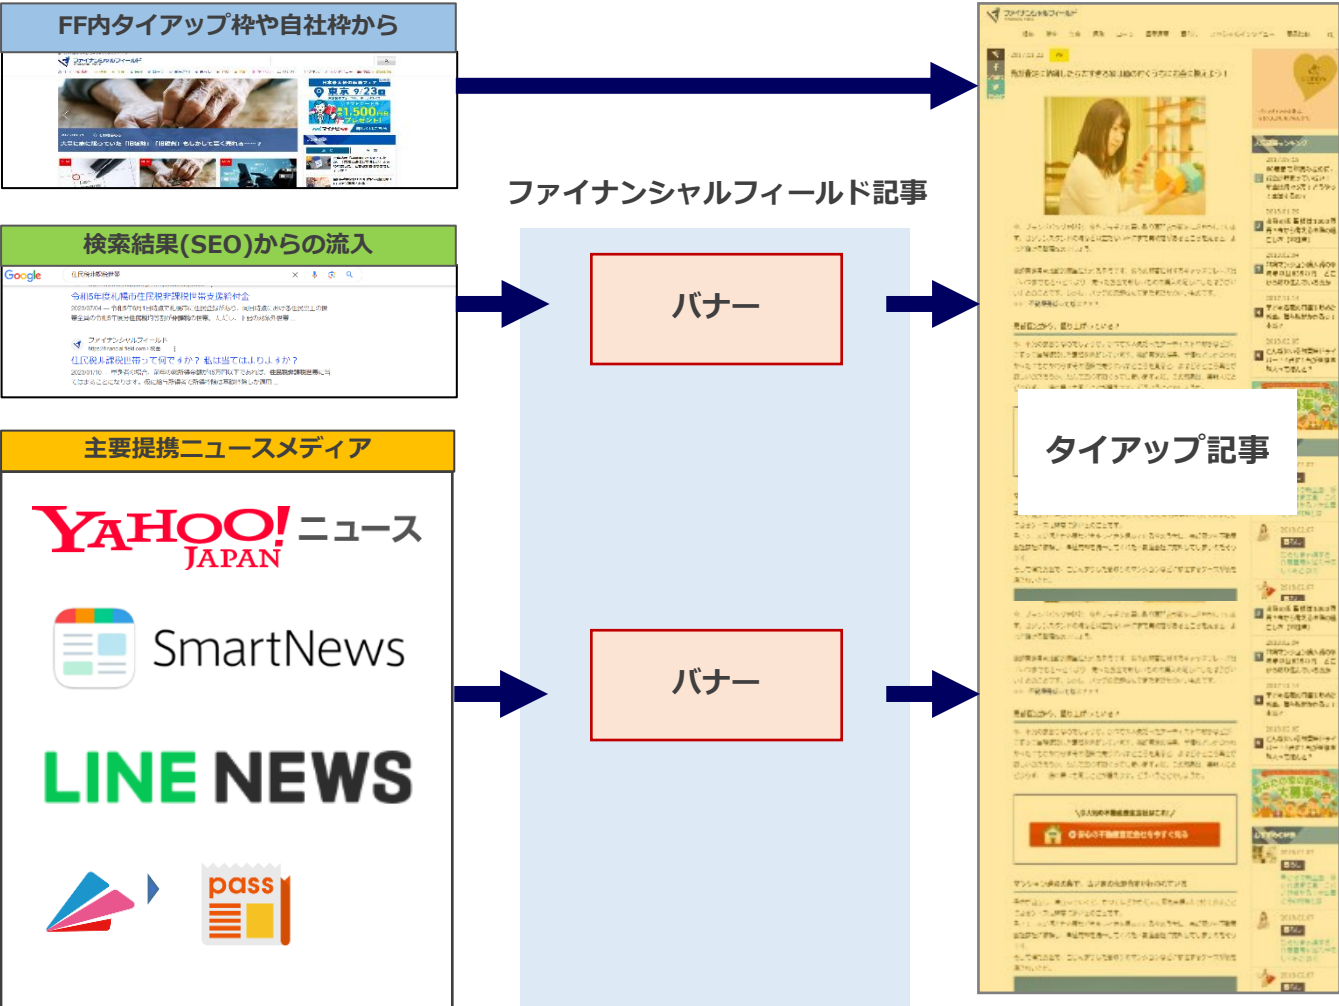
FF内タイアップ枠や自社枠から

検索結果(SEO)からの流入

Google

令和5年度札幌市住民税非課税世帯支援給付金

ファイナンシャルフィールド

住民税非課税世帯って何ですか？私は当てはまりますか？

主要提携ニュースメディア

YAHOO! JAPAN ニュース

SmartNews

LINE NEWS

pass

ファイナンシャルフィールド記事

バナー

バナー

タイアップ記事